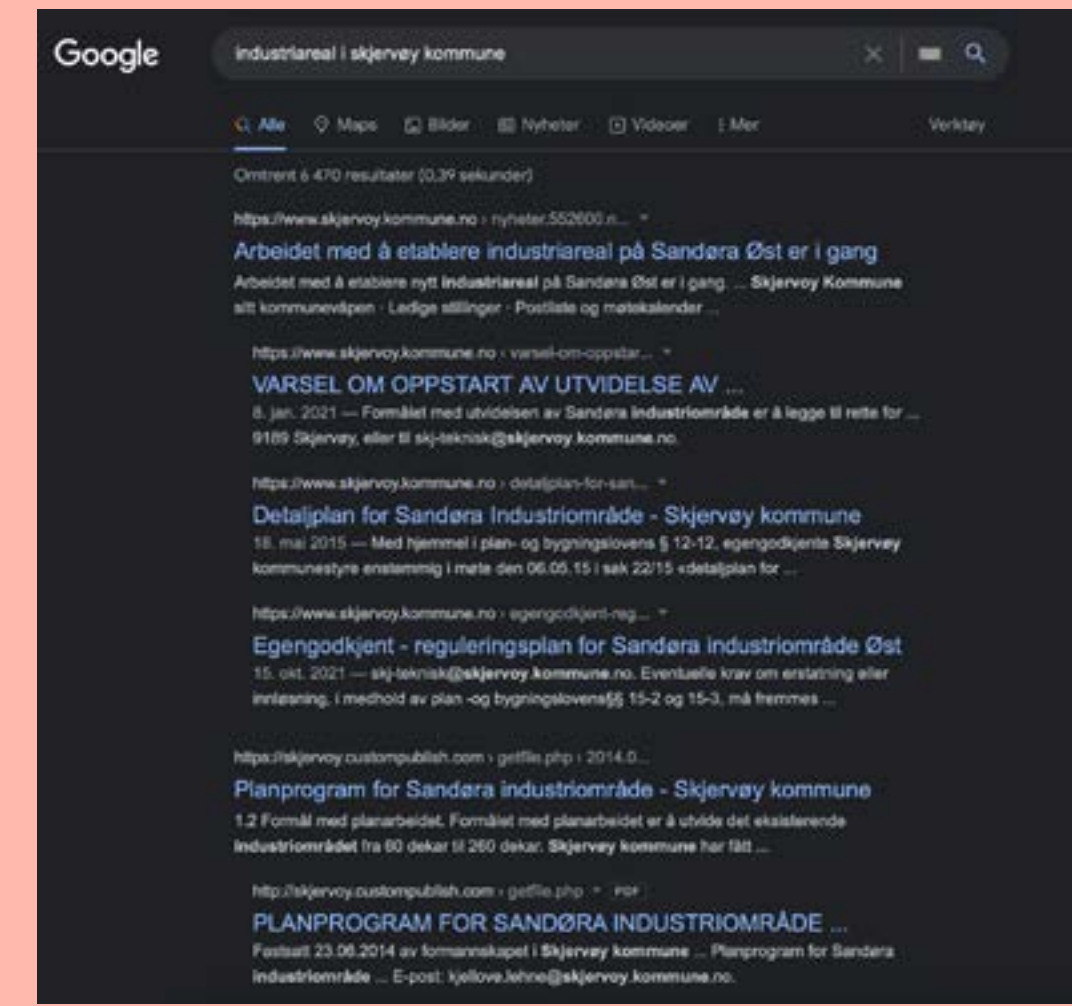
Google

industriareal i skjervøy kommune

Alle Maps Bilder Nyheter Videoer Mer Verktøy

Omtrent 6 470 resultater (0,39 sekunder)

https://www.skjervoy.kommune.no › nyheter.552600.n...

Arbeidet med å etablere industriareal på Sandøra Øst er i gang

Arbeidet med å etablere nytt industriareal på Sandøra Øst er i gang. ... Skjervoy Kommune sitt kommunevåpen · Ledige stillinger · Postliste og møtekalender ...

https://www.skjervoy.kommune.no › varsel-om-oppstar...

VARSEL OM OPPSTART AV UTVIDELSE AV ...

8. jan. 2021 — Formålet med utvidelsen av Sandøra industriområde er å legge til rette for ... 9189 Skjervøy, eller til skj-teknisk@skjervoy.kommune.no.

https://www.skjervoy.kommune.no › detaljplan-for-san...

Detaljplan for Sandøra Industriområde - Skjervøy kommune

18. mai 2015 — Med hjemmel i plan- og bygningslovens § 12-12, egengodkjente Skjervøy kommunestyre enstemmig i møte den 06.05.15 i sak 22/15 «detaljplan for ...

https://www.skjervoy.kommune.no › egengodkjent-reg...

Egengodkjent - reguleringsplan for Sandøra industriområde Øst

15. okt. 2021 — skj-teknisk@skjervoy.kommune.no. Eventuelle krav om erstatning eller innløsning, i medhold av plan -og bygningslovens§§ 15-2 og 15-3, må fremmes ...

https://skjervoy.custompublish.com › getfile.php › 2014.0...

Planprogram for Sandøra industriområde - Skjervøy kommune

1.2 Formål med planarbeidet. Formålet med planarbeidet er å utvide det eksisterende industriområdet fra 60 dekar til 260 dekar. Skjervøy kommune har fått ...

http://skjervoy.custompublish.com › getfile.php PDF

PLANPROGRAM FOR SANDØRA INDUSTRIOMRÅDE ...

Fastsatt 23.06.2014 av formannskapet i Skjervøy kommune ... Planprogram for Sandøra industriområde ... E-post: kjellove.lehne@skjervoy.kommune.no.